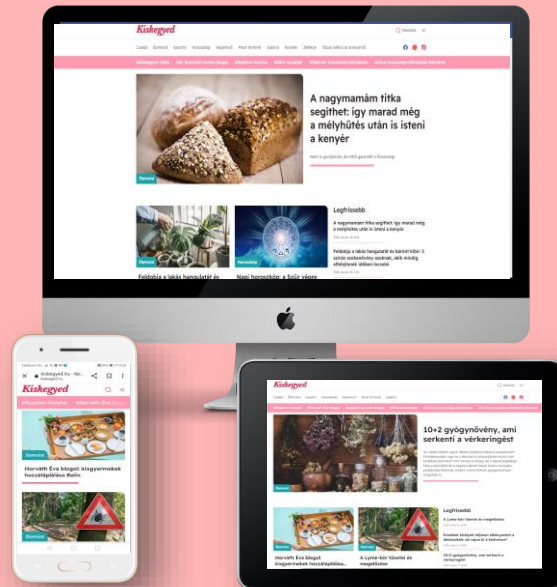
Kiskegyed

Keresés

A nagymamám titka segíthet: így marad még a mélyhűtés után is isteni a kenyér

Életmód

Legfrissebb

A nagymamám titka segíthet: így marad még a mélyhűtés után is isteni a kenyér

Feldobja a lakás hangulatát és bármit kibír: 3 szinte elpusztíthatatlan szobanövény

Feldobja a lakás hangulatát és

Napi horoszkóp: a Szűz végre

Kiskegyed

Horváth Éva bloggal: kisgyermekek hozzátáplálása Balin

Életmód

Kiskegyed

10+2 gyógynövény, ami serkenti a vérkeringést

Életmód

Legfrissebb

A Lyme-kór tünetei és megelőzése

Horváth Éva bloggal: kisgyermekek hozzátáplálása...

A Lyme-kór tünetei és megelőzése

10+2 gyógynövény, ami serkenti a vérkeringést